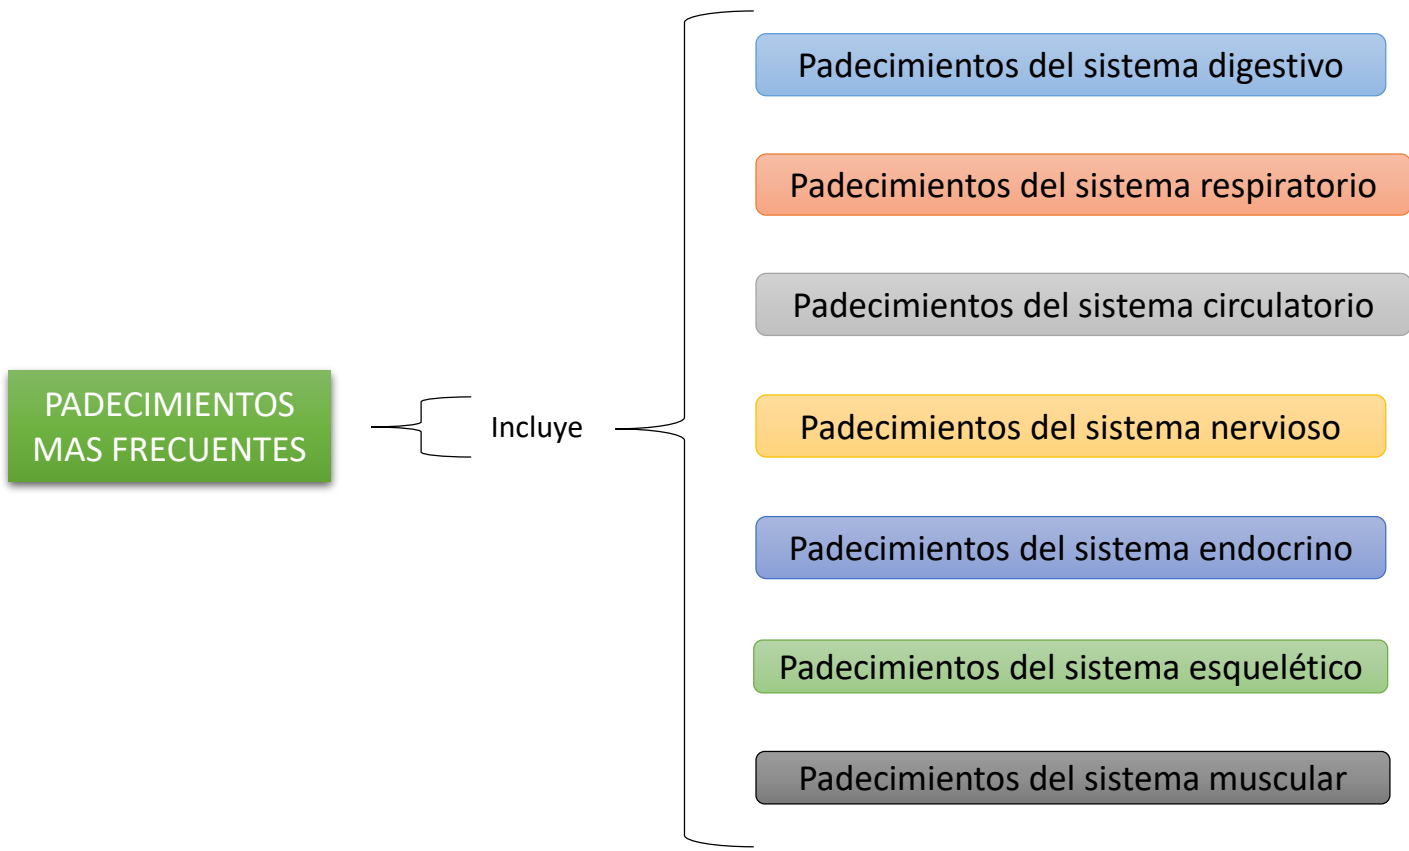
PADECIMIENTOS MAS FRECUENTES

Incluye

Padecimientos del sistema digestivo

Padecimientos del sistema respiratorio

Padecimientos del sistema circulatorio

Padecimientos del sistema nervioso

Padecimientos del sistema endocrino

Padecimientos del sistema esquelético

Padecimientos del sistema muscular